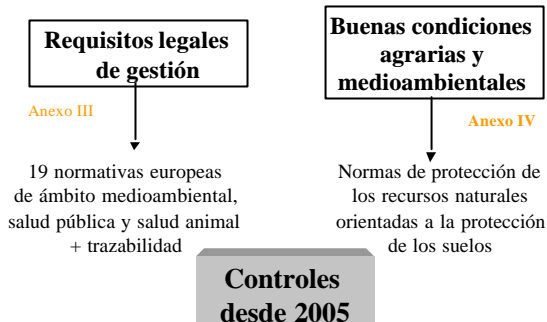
Requisitos legales de gestión

Anexo III

19 normativas europeas de ámbito medioambiental, salud pública y salud animal + trazabilidad

Buenas condiciones agrarias y medioambientales

Anexo IV

Normas de protección de los recursos naturales orientadas a la protección de los suelos

Controles desde 2005